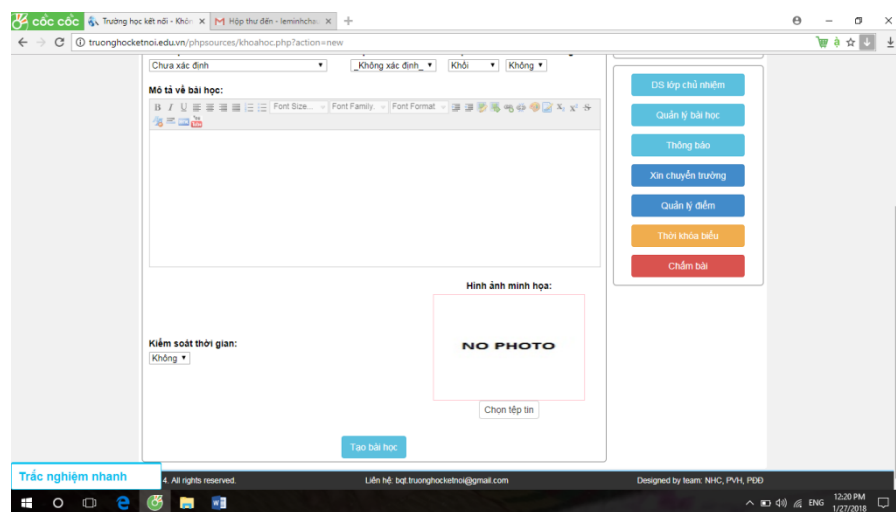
cốc cốc
Trường học kết nối - Khón ×
M Hộp thư đến - leminhcha ×
truonghocketnoi.edu.vn/phpsources/khoahoc.php?action=new

Chưa xác định
_Không xác định_
Khối
Không

Mô tả về bài học:
B I U Font Size... Font Family. Font Format

Hình ảnh minh họa:
NO PHOTO
Chọn tệp tin

Kiểm soát thời gian:
Không

Tạo bài học

DS lớp chủ nhiệm
Quản lý bài học
Thông báo
Xin chuyển trường
Quản lý điểm
Thời khóa biểu
Chấm bài

Trắc nghiệm nhanh
4. All rights reserved.
Liên hệ: bqt.truonghocketnoi@gmail.com
Designed by team: NHC, PVH, PĐĐ

ENG
12:20 PM
1/27/2018